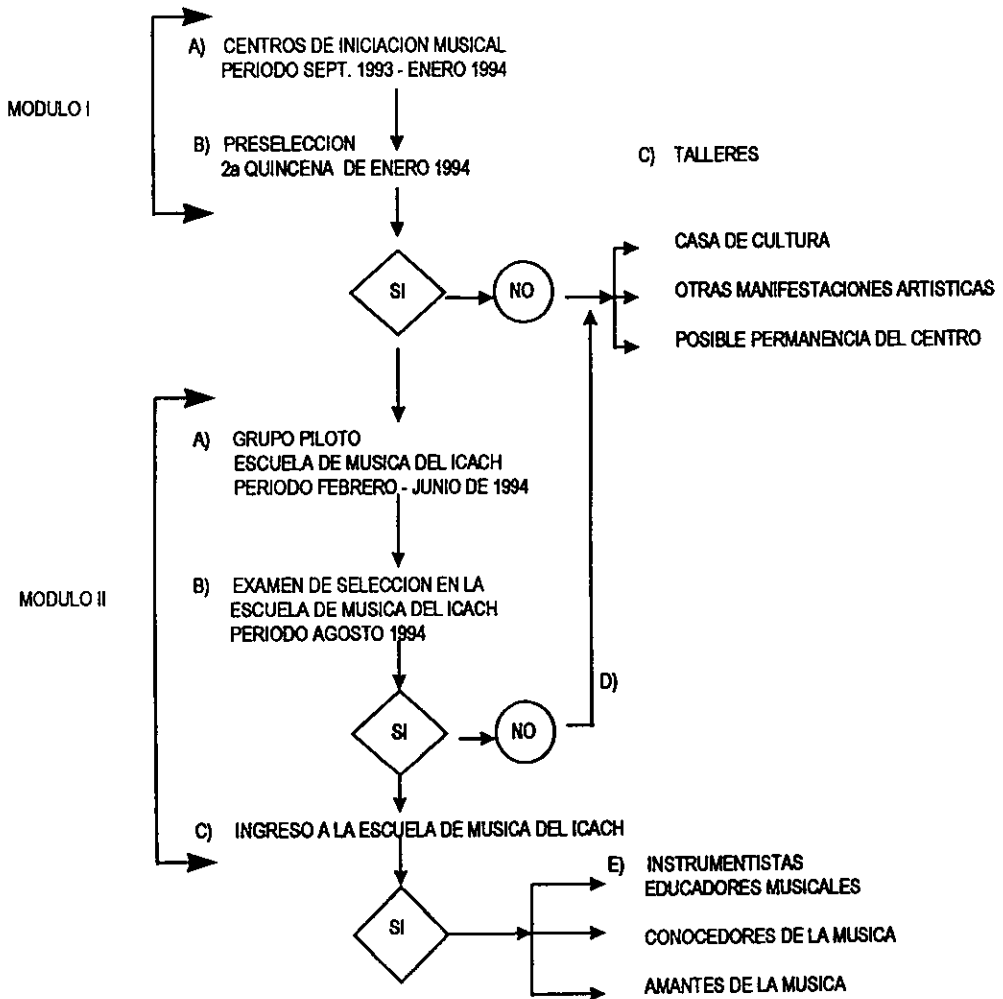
MODULO I

A) CENTROS DE INICIACION MUSICAL
PERIODO SEPT. 1993 - ENERO 1994

B) PRESELECCION
2a QUINCENA DE ENERO 1994

C) TALLERES

SI

NO

CASA DE CULTURA

OTRAS MANIFESTACIONES ARTISTICAS

POSIBLE PERMANENCIA DEL CENTRO

MODULO II

A) GRUPO PILOTO
ESCUELA DE MUSICA DEL ICACH
PERIODO FEBRERO - JUNIO DE 1994

B) EXAMEN DE SELECCION EN LA
ESCUELA DE MUSICA DEL ICACH
PERIODO AGOSTO 1994

D)

SI

NO

C) INGRESO A LA ESCUELA DE MUSICA DEL ICACH

SI

E) INSTRUMENTISTAS
EDUCADORES MUSICALES

CONOCEDORES DE LA MUSICA

AMANTES DE LA MUSICA